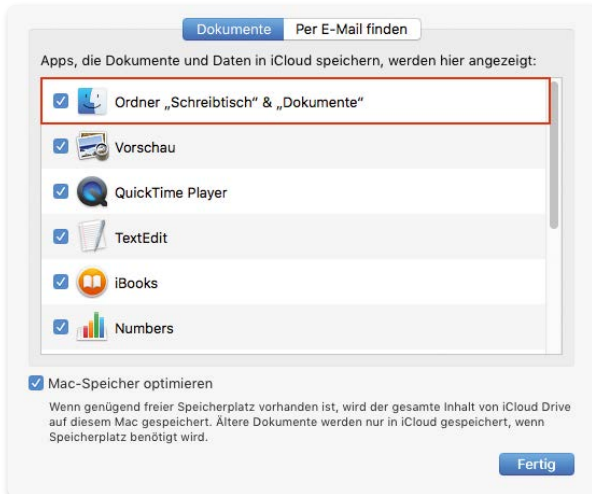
Dokumente | Per E-Mail finden

Apps, die Dokumente und Daten in iCloud speichern, werden hier angezeigt:

Ordner „Schreibtisch“ & „Dokumente“

Vorschau

QuickTime Player

TextEdit

iBooks

Numbers

Mac-Speicher optimieren

Wenn genügend freier Speicherplatz vorhanden ist, wird der gesamte Inhalt von iCloud Drive auf diesem Mac gespeichert. Ältere Dokumente werden nur in iCloud gespeichert, wenn Speicherplatz benötigt wird.

Fertig